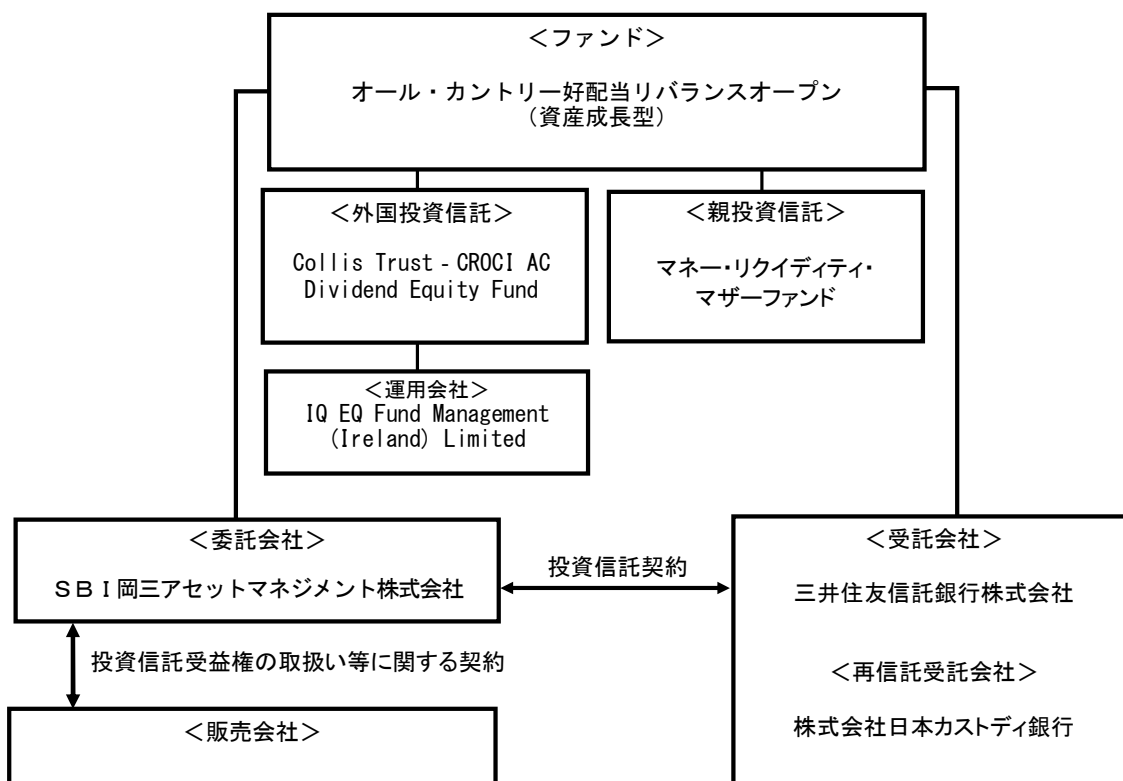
<ファンド>

オール・カントリー好配当リバランスオープン
(資産成長型)

<外国投資信託>

Collis Trust - CROCI AC Dividend Equity Fund

<親投資信託>

マネー・リクイディティ・マザーファンド

<運用会社>
IQ EQ Fund Management (Ireland) Limited

<委託会社>

SBI岡三アセットマネジメント株式会社

投資信託契約

<受託会社>

三井住友信託銀行株式会社

<再信託受託会社>

株式会社日本カストディ銀行

投資信託受益権の取扱い等に関する契約

<販売会社>